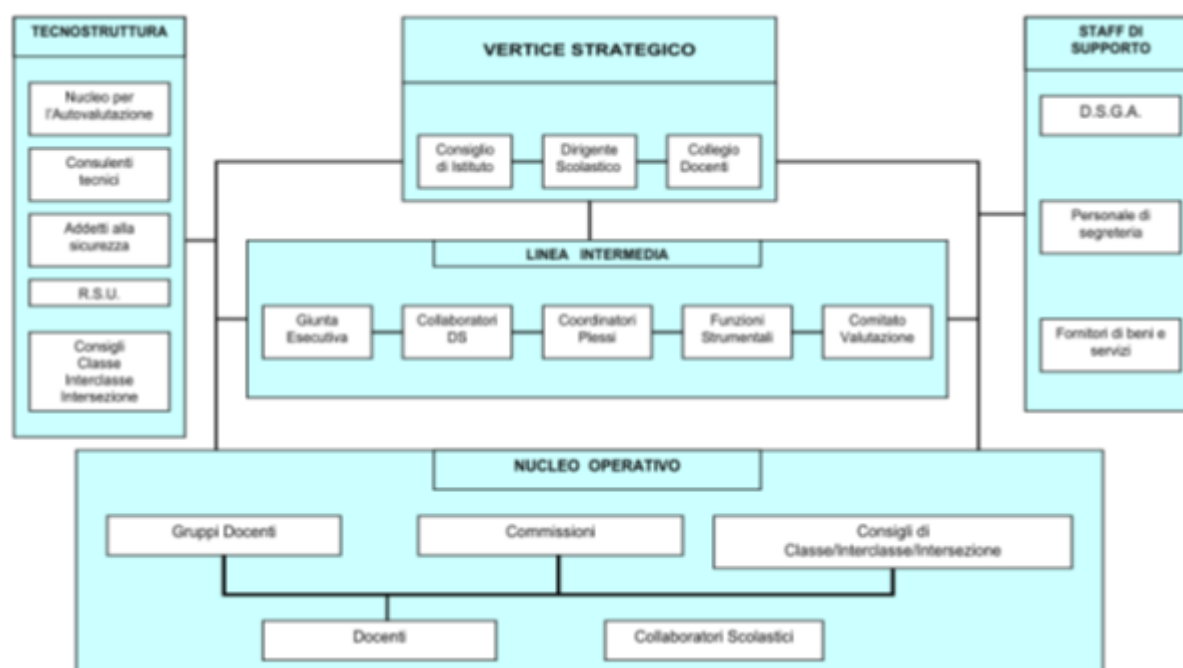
TECNOSTRUTTURA

Nucleo per l'Autovalutazione

Consulenti tecnici

Addetti alla sicurezza

R.S.U.

Consigli Classe Interclasse Intersezione

VERTICE STRATEGICO

Consiglio di Istituto

Dirigente Scolastico

Collegio Docenti

STAFF DI SUPPORTO

D.S.G.A.

Personale di segreteria

Fornitori di beni e servizi

LINEA INTERMEDIA

Giunta Esecutiva

Collaboratori DS

Coordinatori Plessi

Funzioni Strumentali

Comitato Valutazione

NUCLEO OPERATIVO

Gruppi Docenti

Commissioni

Consigli di Classe/Interclasse/Intersezione

Docenti

Collaboratori Scolastici